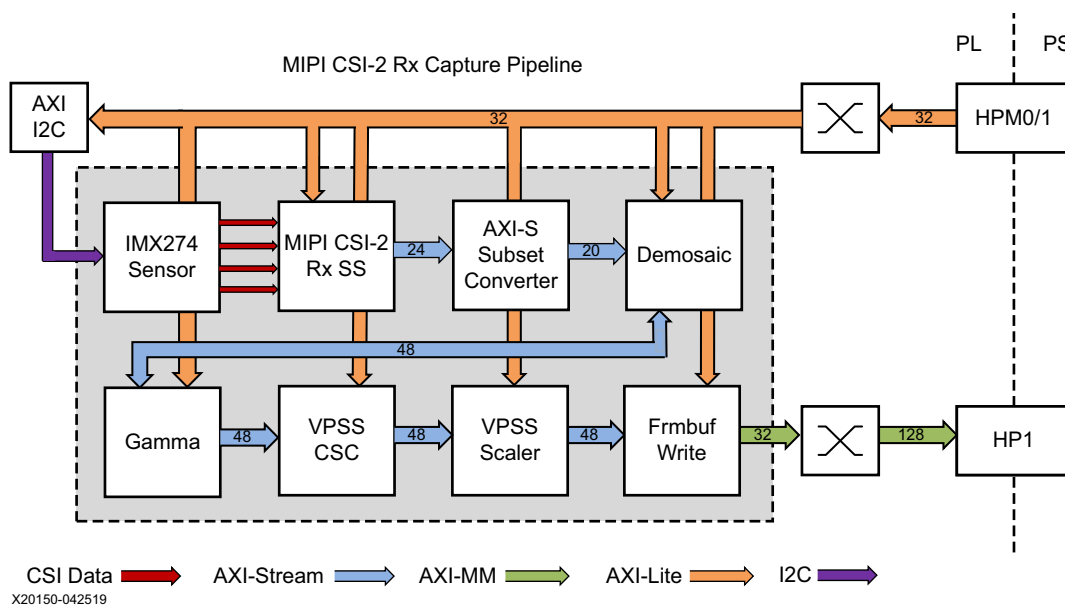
PL
PS
MIPI CSI-2 Rx Capture Pipeline
AXI I2C
32
32
HPM0/1
IMX274 Sensor
MIPI CSI-2 Rx SS
24
AXI-S Subset Converter
20
Demosaic
48
Gamma
48
VPSS CSC
48
VPSS Scaler
48
Frmbuf Write
32
128
HP1
CSI Data
AXI-Stream
AXI-MM
AXI-Lite
I2C
X20150-042519